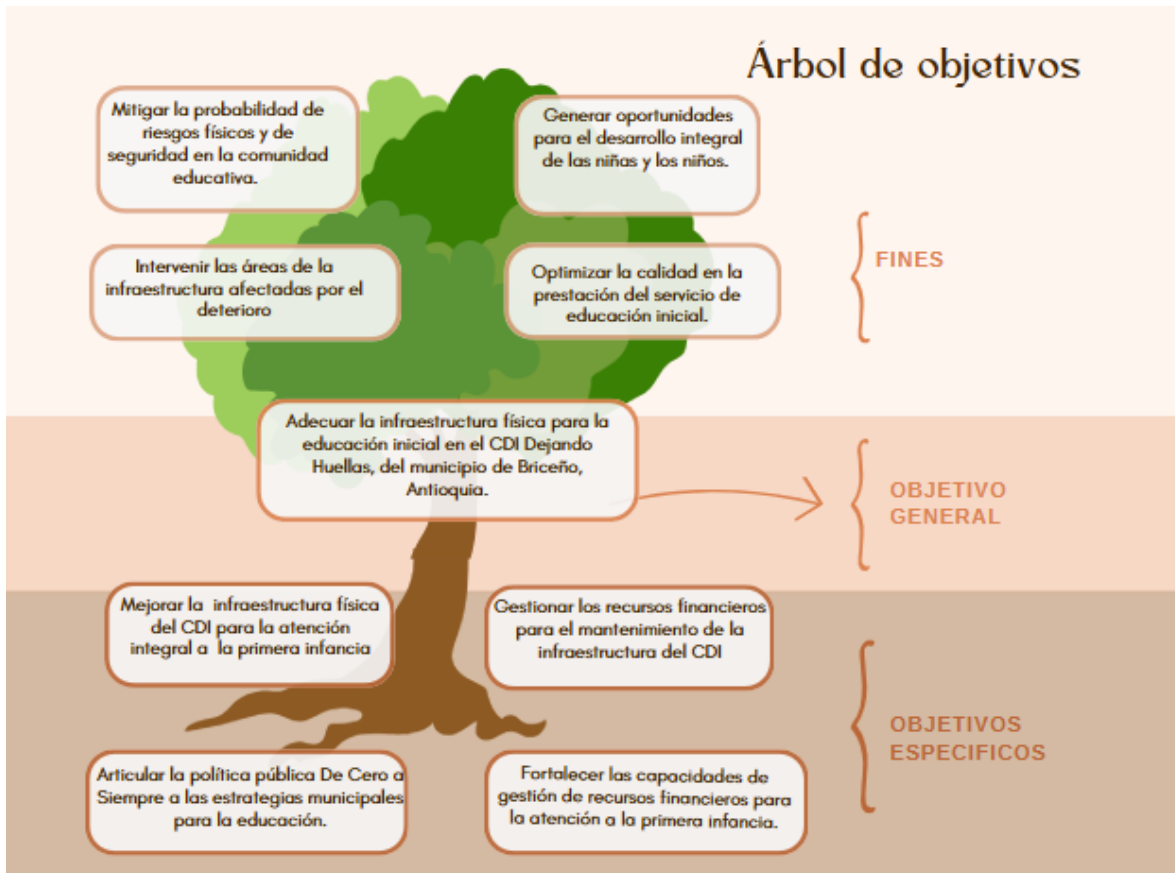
Árbol de objetivos

Mitigar la probabilidad de riesgos físicos y de seguridad en la comunidad educativa.

Generar oportunidades para el desarrollo integral de las niñas y los niños.

Intervenir las áreas de la infraestructura afectadas por el deterioro

Optimizar la calidad en la prestación del servicio de educación inicial.

FINES

Adecuar la infraestructura física para la educación inicial en el CDI Dejando Huellas, del municipio de Briceño, Antioquia.

OBJETIVO GENERAL

Mejorar la infraestructura física del CDI para la atención integral a la primera infancia

Gestionar los recursos financieros para el mantenimiento de la infraestructura del CDI

OBJETIVOS ESPECIFICOS

Articular la política pública De Cero a Siempre a las estrategias municipales para la educación.

Fortalecer las capacidades de gestión de recursos financieros para la atención a la primera infancia.